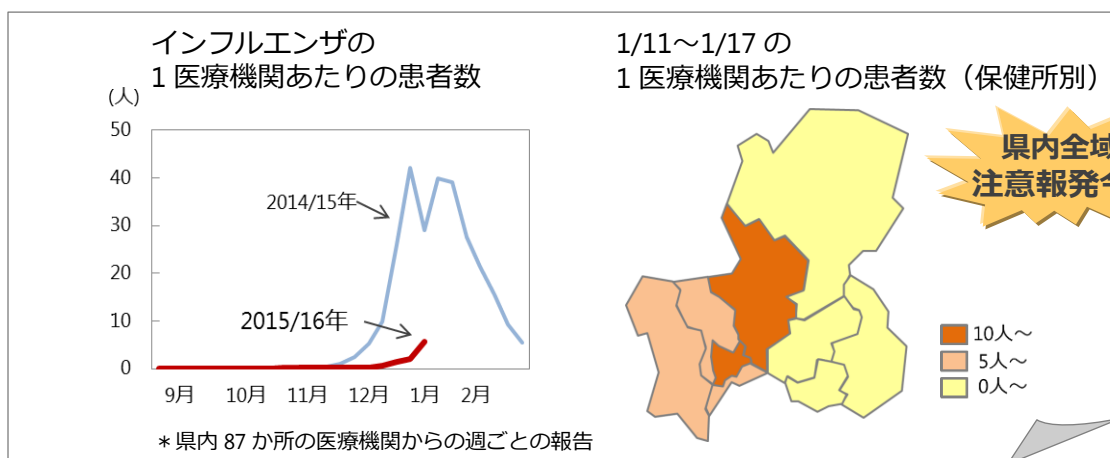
インフルエンザの
1 医療機関あたりの患者数

(人)
50
40
30
20
10
0

2014/15年
2015/16年

9月 10月 11月 12月 1月 2月

＊県内 87 か所の医療機関からの週ごとの報告

1/11～1/17 の
1 医療機関あたりの患者数（保健所別）

県内全域
注意報発令

10人～
5人～
0人～